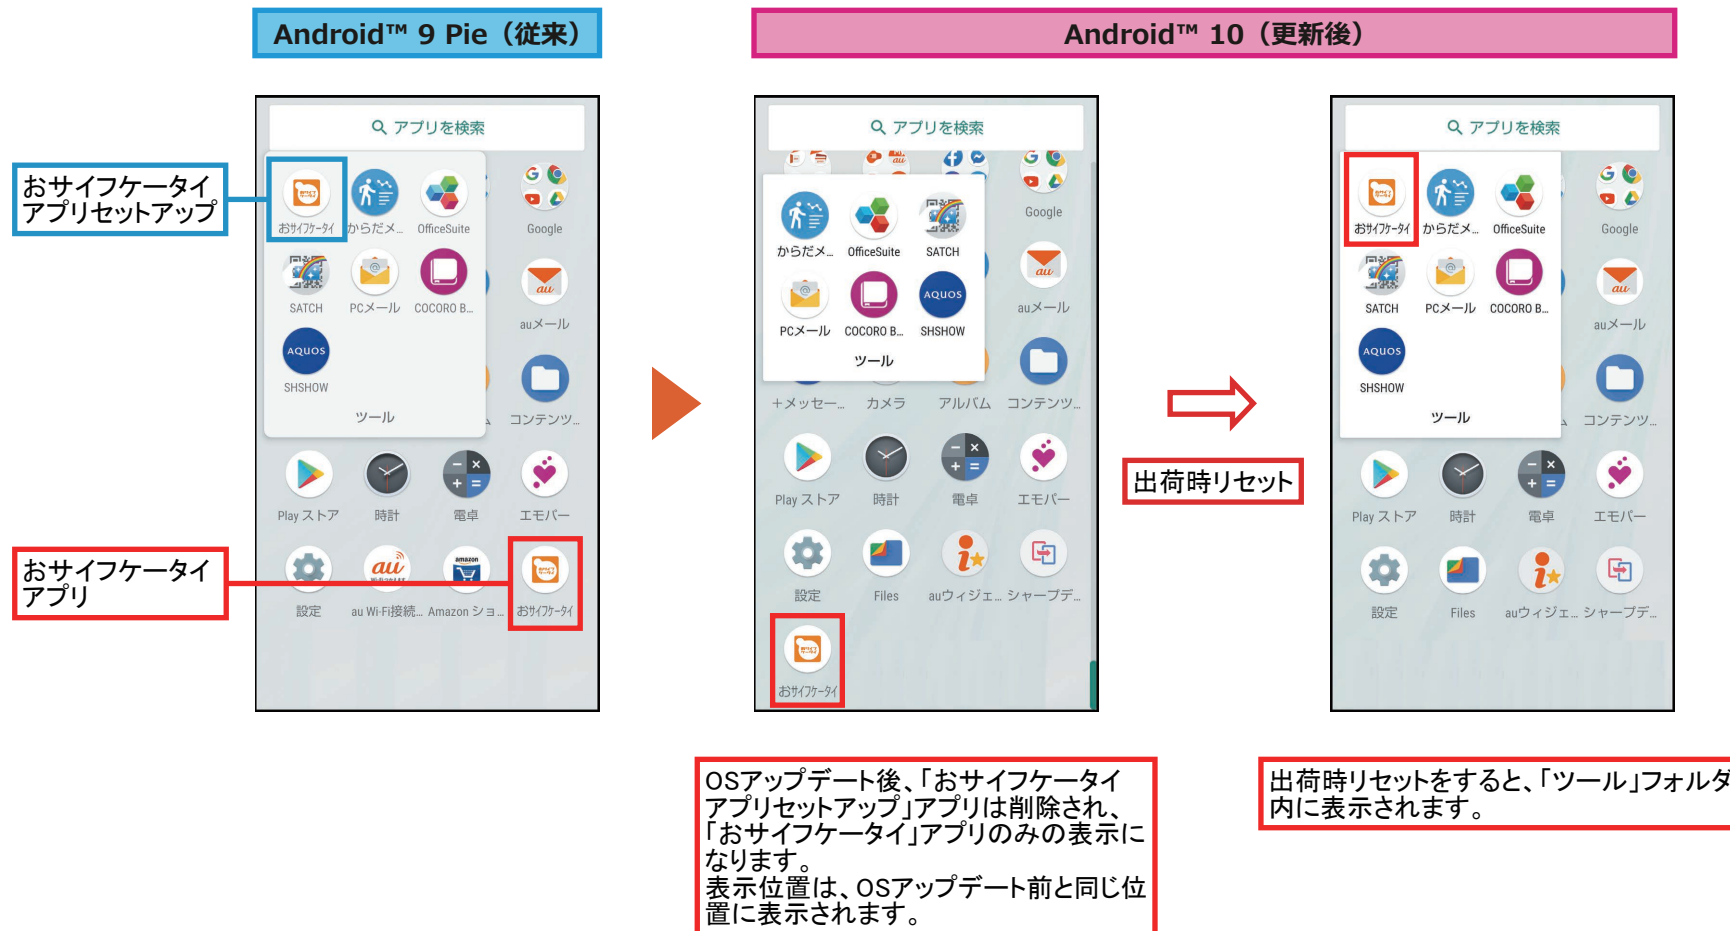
Android™ 9 Pie（従来）

Android™ 10（更新後）

アプリを検索

おサイフケータイ アプリセットアップ

おサイフケータイ　からだメ…　OfficeSuite　Google

SATCH　PCメール　COCORO B…　auメール

SHSHOW

ツール　コンテンツ…

Play ストア　時計　電卓　エモパー

おサイフケータイ アプリ

設定　au Wi-Fi接続…　Amazon ショ…　おサイフケータイ

アプリを検索

Google

からだメ…　OfficeSuite　SATCH　auメール

PCメール　COCORO B…　SHSHOW

ツール

＋メッセー…　カメラ　アルバム　コンテンツ…

Play ストア　時計　電卓　エモパー

設定　Files　auウィジェ…　シャープデ…

おサイフケータイ

出荷時リセット

アプリを検索

おサイフケータイ　からだメ…　OfficeSuite　Google

SATCH　PCメール　COCORO B…　auメール

SHSHOW

ツール　コンテンツ…

Play ストア　時計　電卓　エモパー

設定　Files　auウィジェ…　シャープデ…

OSアップデート後、「おサイフケータイ アプリセットアップ」アプリは削除され、「おサイフケータイ」アプリのみの表示になります。
表示位置は、OSアップデート前と同じ位置に表示されます。

出荷時リセットをすると、「ツール」フォルダ内に表示されます。